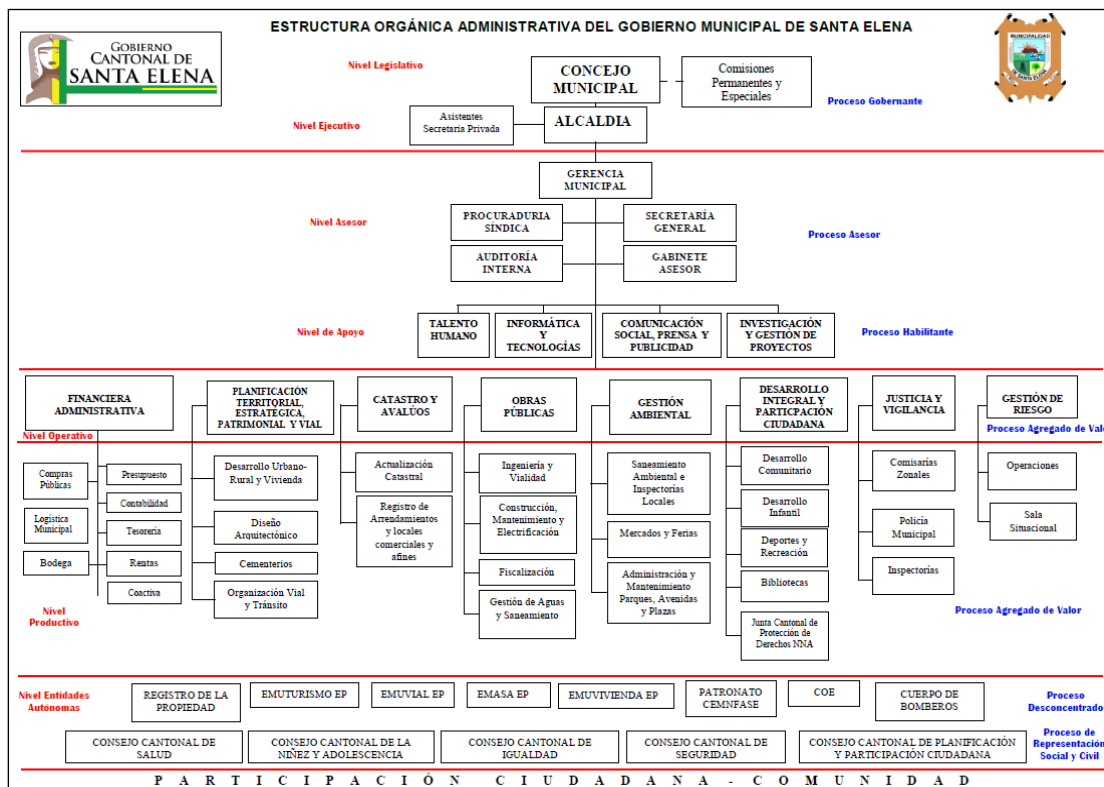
ESTRUCTURA ORGÁNICA ADMINISTRATIVA DEL GOBIERNO MUNICIPAL DE SANTA ELENA

GOBIERNO CANTONAL DE SANTA ELENA

MUNICIPALIDAD DE SANTA ELENA

Nivel Legislativo

CONCEJO MUNICIPAL

Comisiones Permanentes y Especiales

Proceso Gobernante

Nivel Ejecutivo

Asistentes Secretaria Privada

ALCALDIA

GERENCIA MUNICIPAL

Nivel Asesor

PROCURADURIA SÍNDICA

SECRETARÍA GENERAL

Proceso Asesor

AUDITORÍA INTERNA

GABINETE ASESOR

Nivel de Apoyo

TALENTO HUMANO

INFORMÁTICA Y TECNOLOGÍAS

COMUNICACIÓN SOCIAL, PRENSA Y PUBLICIDAD

INVESTIGACIÓN Y GESTIÓN DE PROYECTOS

Proceso Habilitante

FINANCIERA ADMINISTRATIVA

PLANIFICACION TERRITORIAL, ESTRATÉGICA, PATRIMONIAL Y VIAL

CATASTRO Y AVALÚOS

OBRAS PÚBLICAS

GESTIÓN AMBIENTAL

DESARROLLO INTEGRAL Y PARTICIPACIÓN CIUDADANA

JUSTICIA Y VIGILANCIA

GESTIÓN DE RIESGO

Nivel Operativo

Proceso Agregado de Valor

Compras Públicas

Presupuesto

Contabilidad

Logística Municipal

Tesorería

Bodega

Rentas

Coactiva

Desarrollo Urbano-Rural y Vivienda

Diseño Arquitectónico

Cementerios

Organización Vial y Tránsito

Actualización Catastral

Registro de Arrendamientos y locales comerciales y afines

Ingeniería y Vialidad

Construcción, Mantenimiento y Electrificación

Fiscalización

Gestión de Aguas y Saneamiento

Saneamiento Ambiental e Inspectorías Locales

Mercados y Ferias

Administración y Mantenimiento Parques, Avenidas y Plazas

Desarrollo Comunitario

Desarrollo Infantil

Deportes y Recreación

Bibliotecas

Junta Cantonal de Protección de Derechos NNA

Comisarías Zonales

Policía Municipal

Inspectorías

Operaciones

Sala Situacional

Nivel Productivo

Proceso Agregado de Valor

Nivel Entidades Autónomas

REGISTRO DE LA PROPIEDAD

EMUTURISMO EP

EMUVIAL EP

EMASA EP

EMUVIVIENDA EP

PATRONATO CEMNFASE

COE

CUERPO DE BOMBEROS

Proceso Desconcentrado

CONSEJO CANTONAL DE SALUD

CONSEJO CANTONAL DE LA NIÑEZ Y ADOLESCENCIA

CONSEJO CANTONAL DE IGUALDAD

CONSEJO CANTONAL DE SEGURIDAD

CONSEJO CANTONAL DE PLANIFICACIÓN Y PARTICIPACIÓN CIUDADANA

Proceso de Representación Social y Civil

PARTICIPACIÓN CIUDADANA - COMUNIDAD